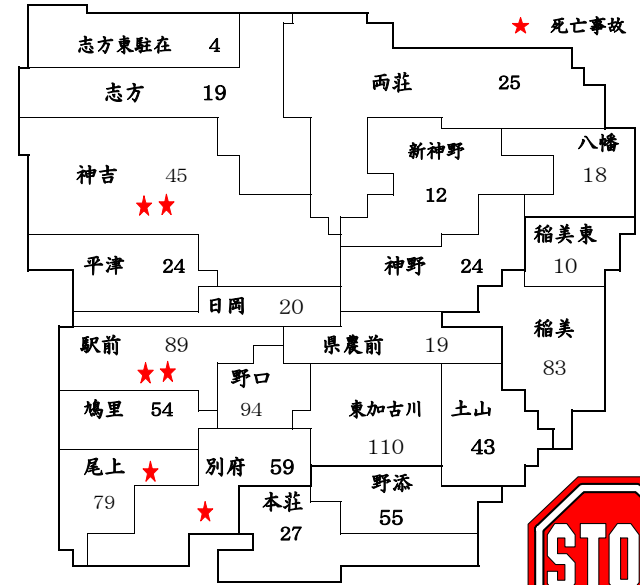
★ 死亡事故

志方東駐在 4

志方 19

西荘 25

神吉 45

新神野 12

八幡 18

平津 24

神野 24

稲美東 10

日岡 20

稲美 83

駅前 89

県農前 19

野口 94

鳩里 54

東加古川 110

土山 43

尾上 79

別府 59

野添 55

本荘 27

STO